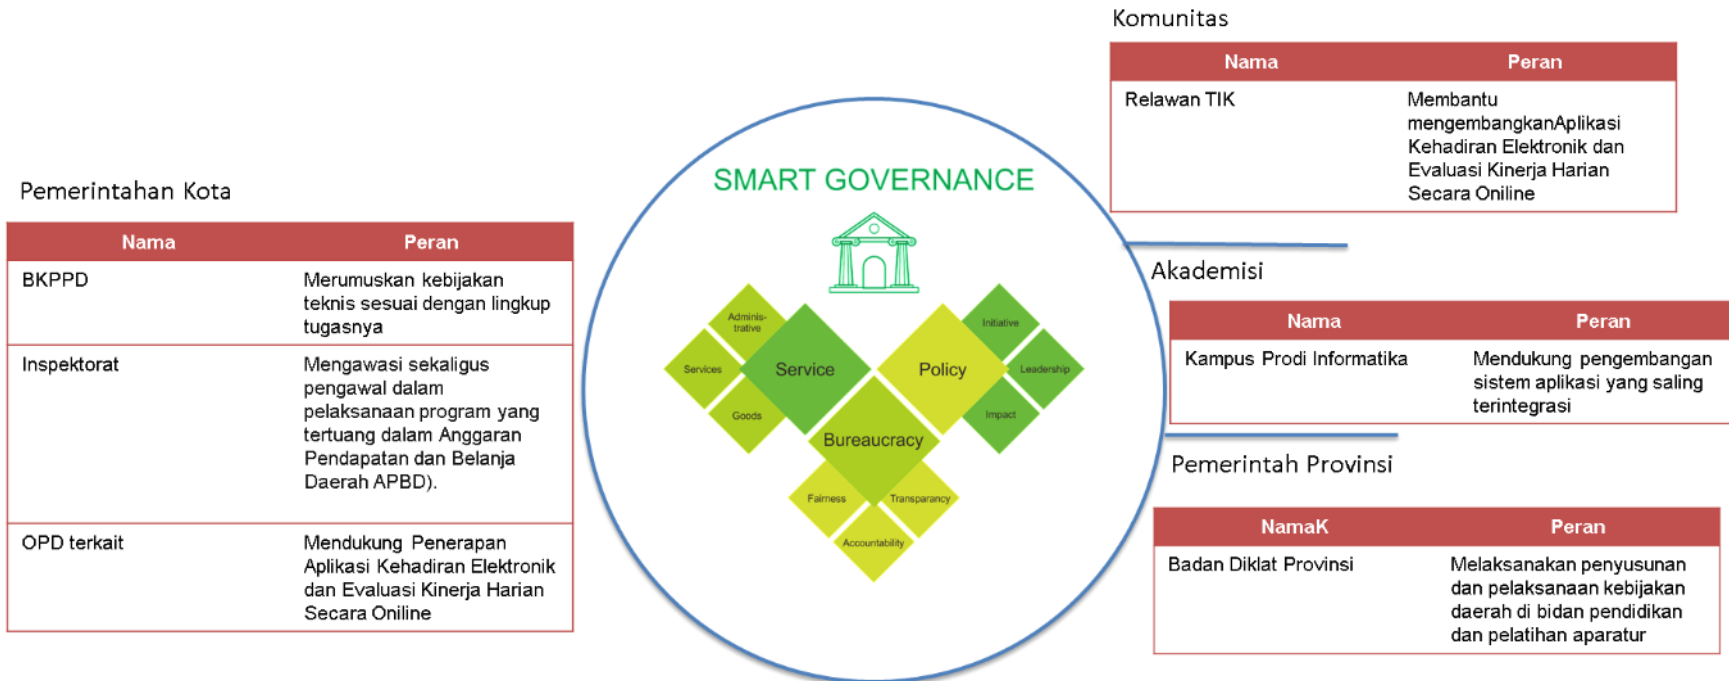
Pemerintahan Kota

| Nama | Peran |
|---|---|
| BKPPD | Merumuskan kebijakan teknis sesuai dengan lingkup tugasnya |
| Inspektorat | Mengawasi sekaligus pengawal dalam pelaksanaan program yang tertuang dalam Anggaran Pendapatan dan Belanja Daerah APBD). |
| OPD terkait | Mendukung Penerapan Aplikasi Kehadiran Elektronik dan Evaluasi Kinerja Harian Secara Oniline |

SMART GOVERNANCE

Adminis-trative
Services
Service
Goods
Policy
Initiative
Leadership
Impact
Bureaucracy
Fairness
Transparancy
Accountability

Komunitas

| Nama | Peran |
|---|---|
| Relawan TIK | Membantu mengembangkanAplikasi Kehadiran Elektronik dan Evaluasi Kinerja Harian Secara Oniline |

Akademisi

| Nama | Peran |
|---|---|
| Kampus Prodi Informatika | Mendukung pengembangan sistem aplikasi yang saling terintegrasi |

Pemerintah Provinsi

| NamaK | Peran |
|---|---|
| Badan Diklat Provinsi | Melaksanakan penyusunan dan pelaksanaan kebijakan daerah di bidan pendidikan dan pelatihan aparatur |